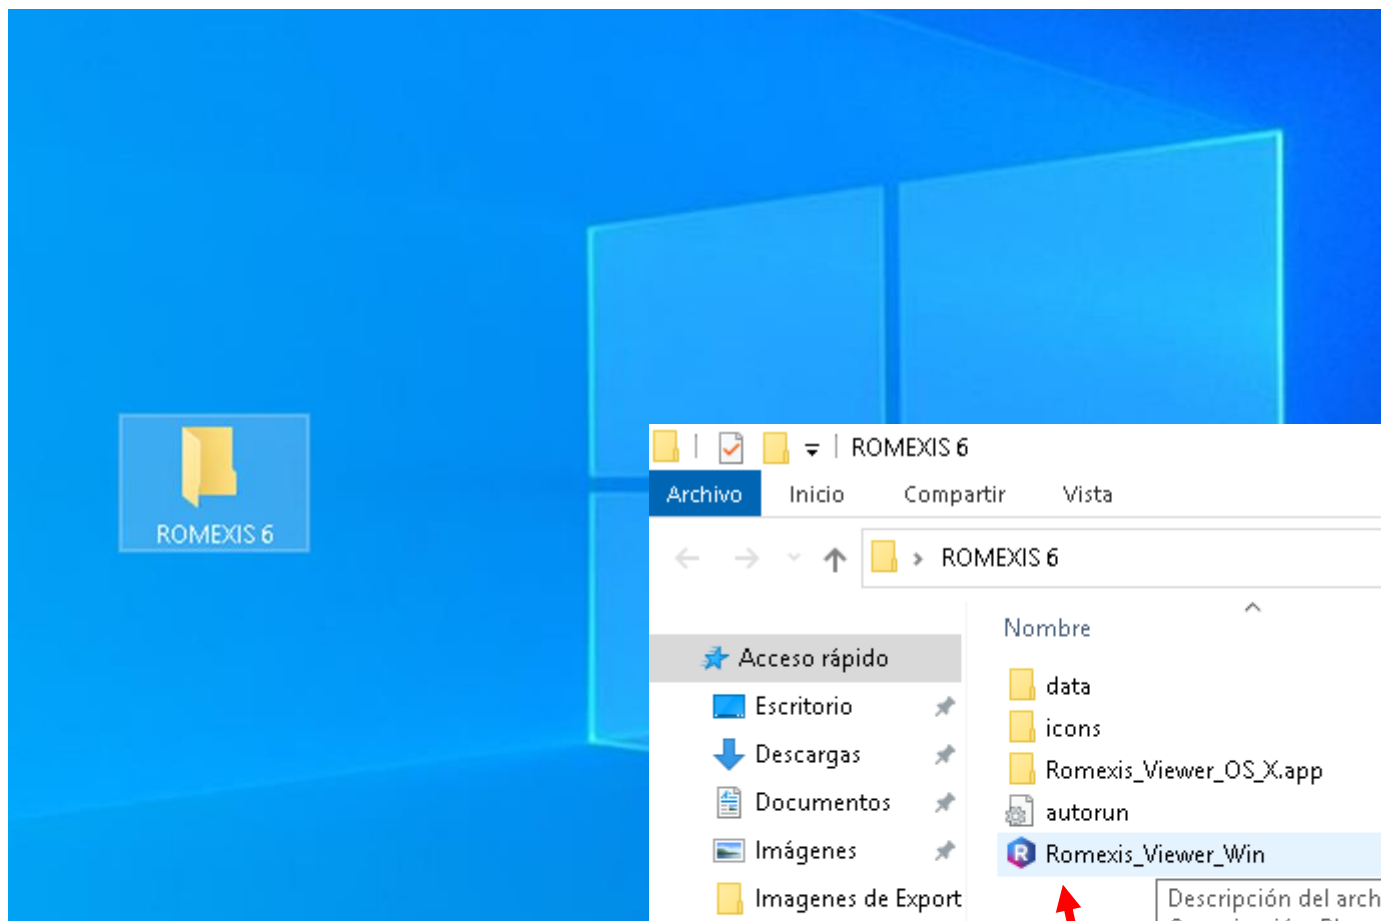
ROMEXIS 6

ROMEXIS 6

Archivo Inicio Compartir Vista

ROMEXIS 6

Acceso rápido
Escritorio
Descargas
Documentos
Imágenes
Imagenes de Export

Nombre
data
icons
Romexis_Viewer_OS_X.app
autorun
Romexis_Viewer_Win

Descripción del arch
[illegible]